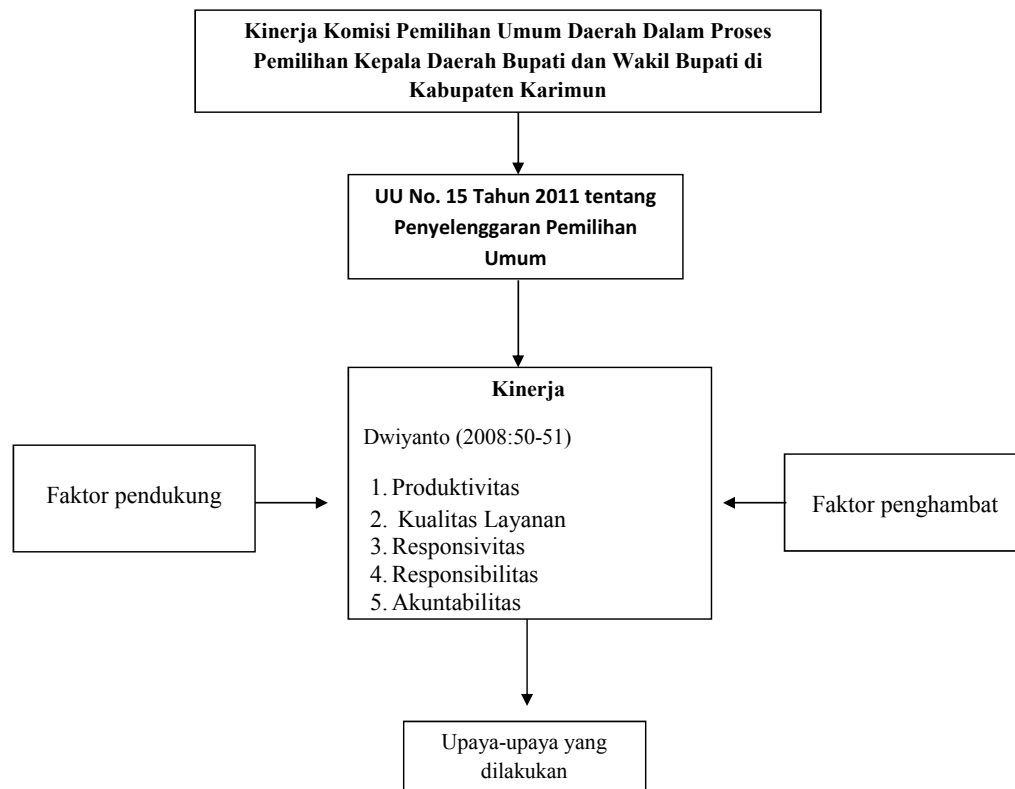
Kinerja Komisi Pemilihan Umum Daerah Dalam Proses Pemilihan Kepala Daerah Bupati dan Wakil Bupati di Kabupaten Karimun

UU No. 15 Tahun 2011 tentang Penyelenggaran Pemilihan Umum

Kinerja

Dwiyanto (2008:50-51)

1. Produktivitas
2. Kualitas Layanan
3. Responsivitas
4. Responsibilitas
5. Akuntabilitas

Faktor pendukung

Faktor penghambat

Upaya-upaya yang dilakukan